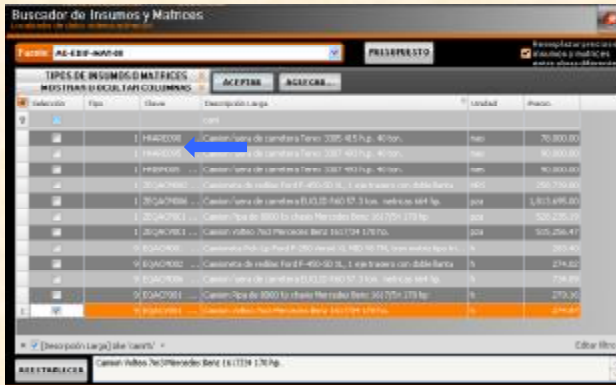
Buscador de Insumos y Matrices

Fuente: AS-EDIF-MAT-08

PRESUPUESTO

Reemplazar precios de insumos y matrices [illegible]

TIPOS DE INSUMOS O MATRICES

MOSTRAR U OCULTAR COLUMNAS

ACEPTAR

AGREGAR...

| Selección | Tipo | Clave | Descripción Larga | Unidad | Precio |
|---|---|---|---|---|---|
| | | | cam | | |
| | 1 | HMAEO08 | Camion l'aera de carretera Teno 3085 415 h.p. 40 ton. | mes | 70,000.00 |
| | 1 | HMAEO09 | Camion l'aera de carretera Teno 3085 400 h.p. 40 ton. | mes | 90,000.00 |
| | 1 | HMBM005 | Camion l'aera de carretera Teno 3085 400 h.p. 40 ton. | mes | 90,000.00 |
| | 1 | ZEQAC9002 | Camioneta de redilas Ford F-450-50 XL 1 eje trasero con doble llanta | mes | 250,730.00 |
| | 1 | ZEQAC9006 | Camion de redilas E.U.S.10 FAD 57 3 ton. metricas 164 hp. | pza | 1,013,695.00 |
| | 1 | ZEQAC9011 | Camion Pipa de 8000 lts chasis Mercedes Benz 1617/54 170 hp. | pza | 520,235.20 |
| | 1 | ZEQAC9013 | Camion Volteo 7m3 Mercedes Benz 1617/54 170 hp. | pza | 505,356.47 |
| | 9 | EQAC9001 | Camioneta Pick Up Ford F-250 diesel XL 4X2 V8 7lts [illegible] | h | 203.40 |
| | 9 | EQAC9002 | Camioneta de redilas Ford F-450-50 XL 1 eje trasero con doble llanta | h | 274.02 |
| | 9 | EQAC9006 | Camion de redilas E.U.S.10 FAD 57 3 ton. metricas 164 hp. | h | 739.09 |
| | 9 | EQAC9011 | Camion Pipa de 8000 lts chasis Mercedes Benz 1617/54 170 hp. | h | 270.30 |
| ✓ | 9 | EQAC9013 | Camion Volteo 7m3 Mercedes Benz 1617/54 170 hp. | h | 279.97 |

[Descripción Larga] like 'cam%'

Editar filtro

REESTABLECER

Camion Volteo 7m3 Mercedes Benz 1617/54 170 hp.